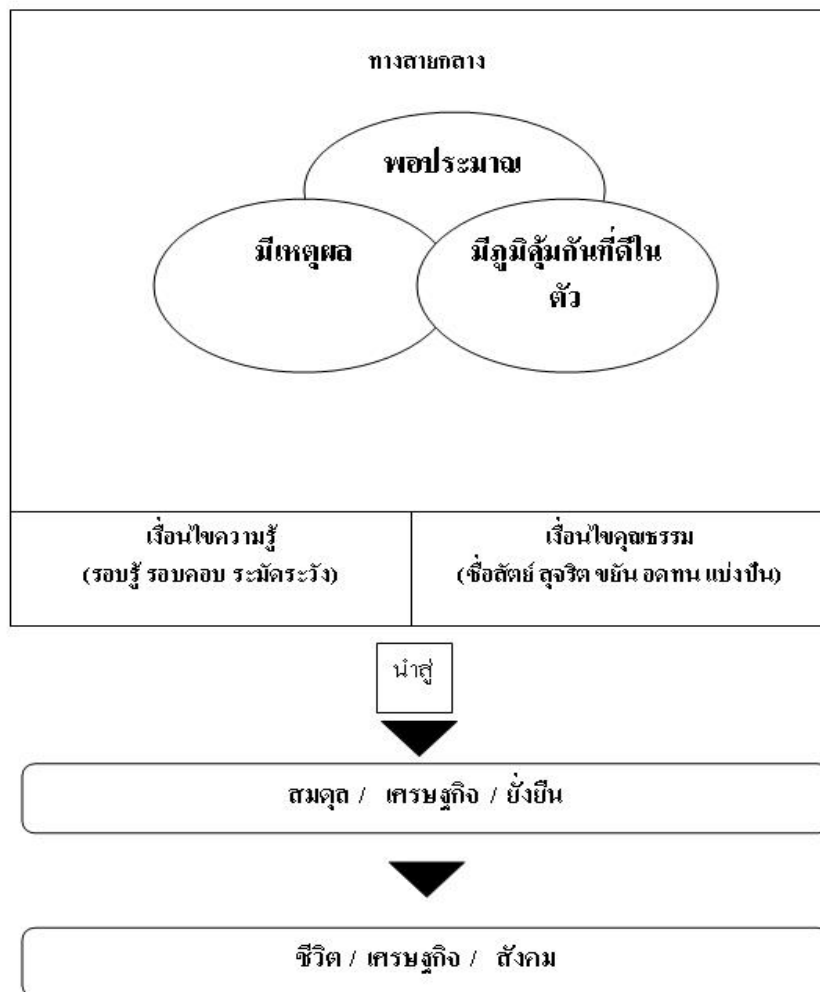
ทางสายกลาง

พอประมาณ

มีเหตุผล

มีภูมิคุ้มกันที่ดีในตัว

| เงื่อนไขความรู้ (รอบรู้ รอบคอบ ระมัดระวัง) | เงื่อนไขคุณธรรม (ซื่อสัตย์ สุจริต ขยัน อดทน แบ่งปัน) |
|---|---|

นำสู่

สมดุล / เศรษฐกิจ / ยั่งยืน

ชีวิต / เศรษฐกิจ / สังคม